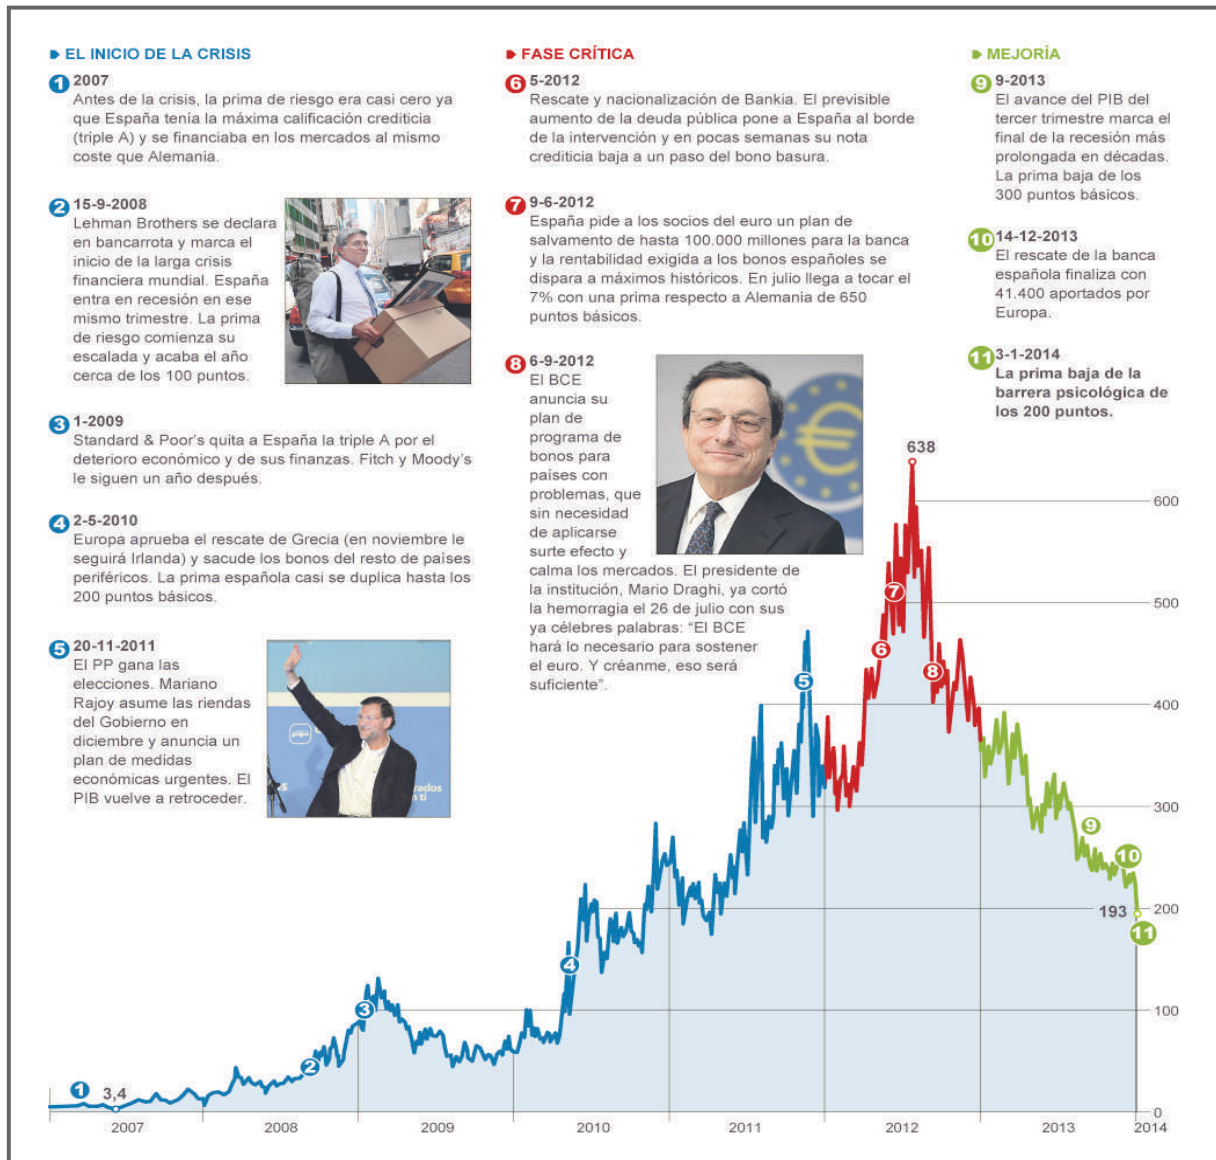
EL INICIO DE LA CRISIS

1 2007
Antes de la crisis, la prima de riesgo era casi cero ya que España tenía la máxima calificación crediticia (triple A) y se financiaba en los mercados al mismo coste que Alemania.

2 15-9-2008
Lehman Brothers se declara en bancarrota y marca el inicio de la larga crisis financiera mundial. España entra en recesión en ese mismo trimestre. La prima de riesgo comienza su escalada y acaba el año cerca de los 100 puntos.

3 1-2009
Standard & Poor's quita a España la triple A por el deterioro económico y de sus finanzas. Fitch y Moody's le siguen un año después.

4 2-5-2010
Europa aprueba el rescate de Grecia (en noviembre le seguirá Irlanda) y sacude los bonos del resto de países periféricos. La prima española casi se duplica hasta los 200 puntos básicos.

5 20-11-2011
El PP gana las elecciones. Mariano Rajoy asume las riendas del Gobierno en diciembre y anuncia un plan de medidas económicas urgentes. El PIB vuelve a retroceder.

FASE CRÍTICA

6 5-2012
Rescate y nacionalización de Bankia. El previsible aumento de la deuda pública pone a España al borde de la intervención y en pocas semanas su nota crediticia baja a un paso del bono basura.

7 9-6-2012
España pide a los socios del euro un plan de salvamento de hasta 100.000 millones para la banca y la rentabilidad exigida a los bonos españoles se dispara a máximos históricos. En julio llega a tocar el 7% con una prima respecto a Alemania de 650 puntos básicos.

8 6-9-2012
El BCE anuncia su plan de programa de bonos para países con problemas, que sin necesidad de aplicarse surte efecto y calma los mercados. El presidente de la institución, Mario Draghi, ya cortó la hemorragia el 26 de julio con sus ya célebres palabras: "El BCE hará lo necesario para sostener el euro. Y créanme, eso será suficiente".

MEJORÍA

9 9-2013
El avance del PIB del tercer trimestre marca el final de la recesión más prolongada en décadas. La prima baja de los 300 puntos básicos.

10 14-12-2013
El rescate de la banca española finaliza con 41.400 aportados por Europa.

11 3-1-2014
La prima baja de la barrera psicológica de los 200 puntos.

638
600
500
400
300
200
193
100
0
3,4
2007 2008 2009 2010 2011 2012 2013 2014